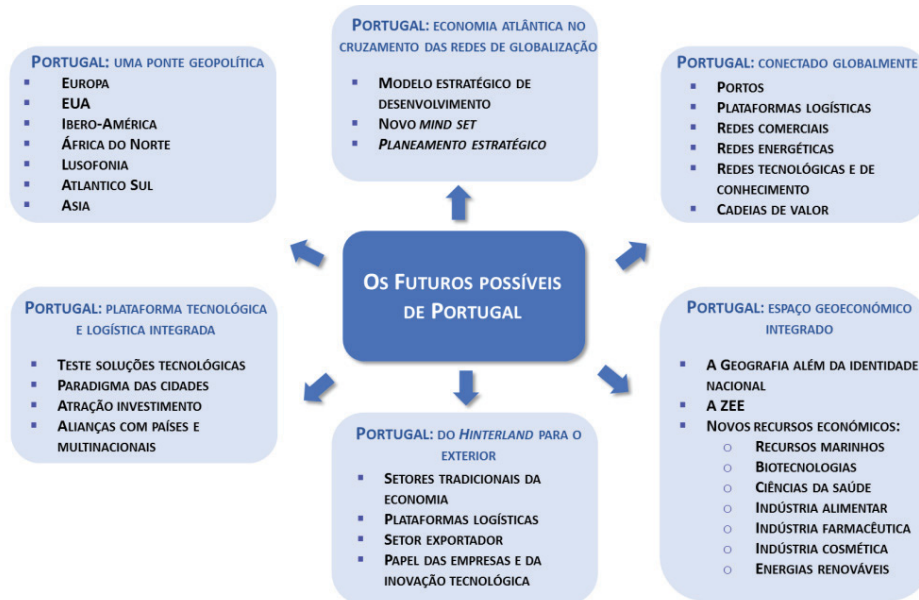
Portugal: economia atlântica no cruzamento das redes de globalização
- Modelo estratégico de desenvolvimento
- Novo *mind set*
- *Planeamento estratégico*

Portugal: uma ponte geopolítica
- Europa
- EUA
- Ibero-América
- África do Norte
- Lusofonia
- Atlantico Sul
- Asia

Portugal: conectado globalmente
- Portos
- Plataformas logísticas
- Redes comerciais
- Redes energéticas
- Redes tecnológicas e de conhecimento
- Cadeias de valor

Os Futuros possíveis de Portugal

Portugal: plataforma tecnológica e logística integrada
- Teste soluções tecnológicas
- Paradigma das cidades
- Atração investimento
- Alianças com países e multinacionais

Portugal: espaço geoeconómico integrado
- A Geografia além da identidade nacional
- A ZEE
- Novos recursos económicos:
  - Recursos marinhos
  - Biotecnologias
  - Ciências da saúde
  - Indústria alimentar
  - Indústria farmacêutica
  - Indústria cosmética
  - Energias renováveis

Portugal: do *Hinterland* para o exterior
- Setores tradicionais da economia
- Plataformas logísticas
- Setor exportador
- Papel das empresas e da inovação tecnológica